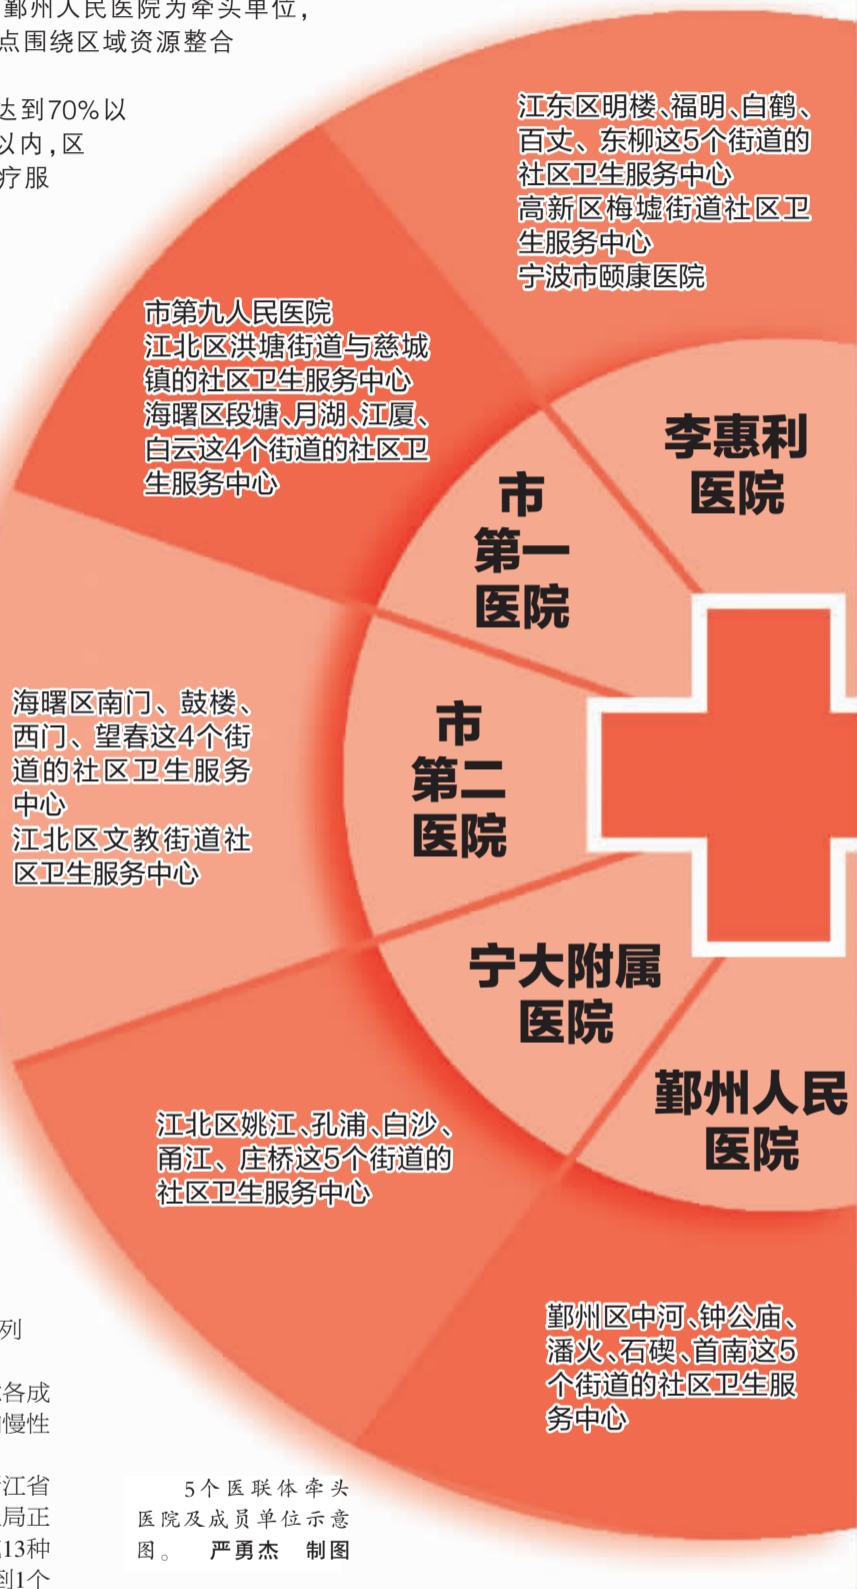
鄞州人民医院为牵头单位，点围绕区域资源整合

达到70%以以内，区疗服

江东区明楼、福明、白鹤、百丈、东柳这5个街道的社区卫生服务中心
高新区梅墟街道社区卫生服务中心
宁波市颐康医院

市第九人民医院
江北区洪塘街道与慈城镇的社区卫生服务中心
海曙区段塘、月湖、江厦、白云这4个街道的社区卫生服务中心

李惠利医院

市第一医院

海曙区南门、鼓楼、西门、望春这4个街道的社区卫生服务中心
江北区文教街道社区卫生服务中心

市第二医院

宁大附属医院

鄞州人民医院

江北区姚江、孔浦、白沙、甬江、庄桥这5个街道的社区卫生服务中心

鄞州区中河、钟公庙、潘火、石碶、首南这5个街道的社区卫生服务中心

列

各成慢性

江省局正13种到1个

5个医联体牵头医院及成员单位示意图。 严勇杰 制图